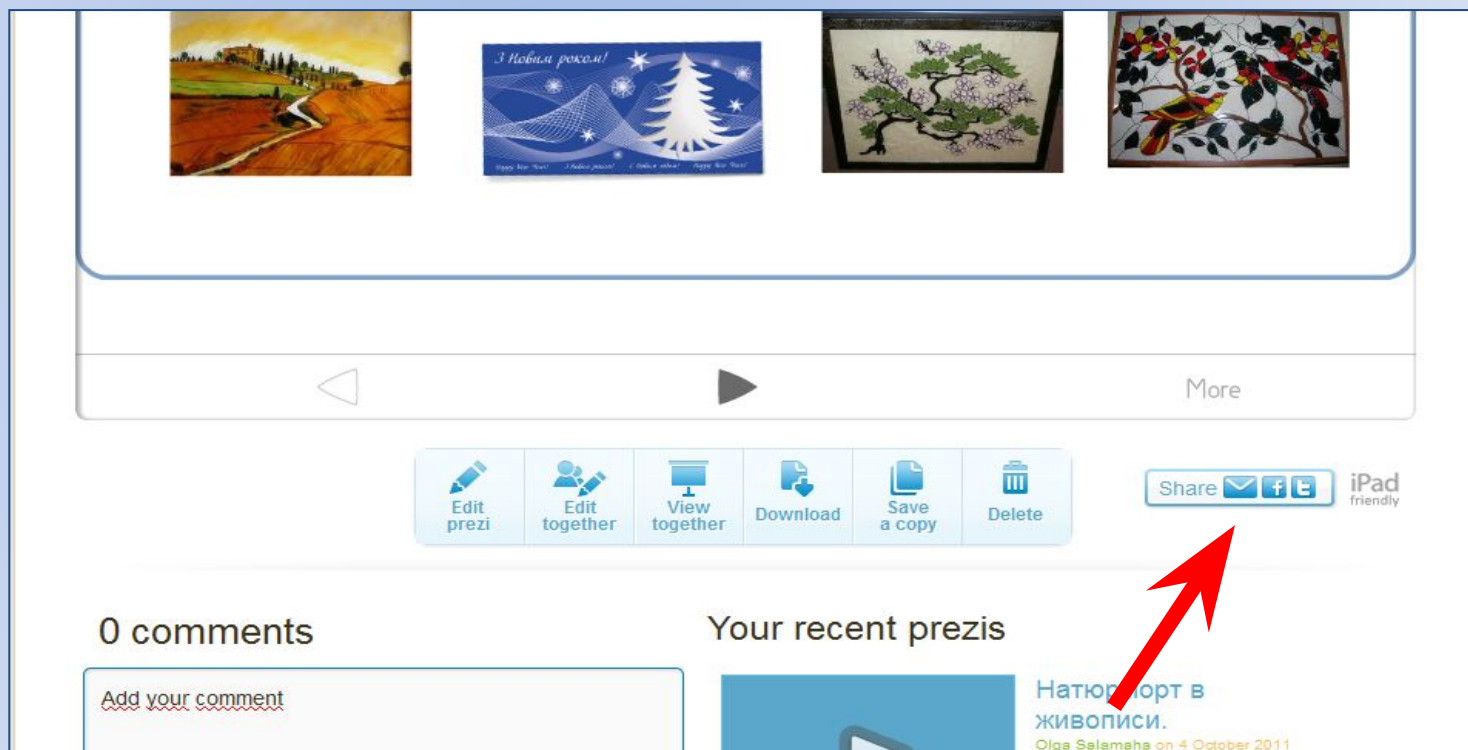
З Новим роком!

Happy New Year! З Новим роком! С Новым годом! Happy New Year!

More

Edit prezi

Edit together

View together

Download

Save a copy

Delete

Share

iPad friendly

0 comments

Add your comment

Your recent prezis

Натюрморт в живописи.

Olga Salamaha on 4 October 2011